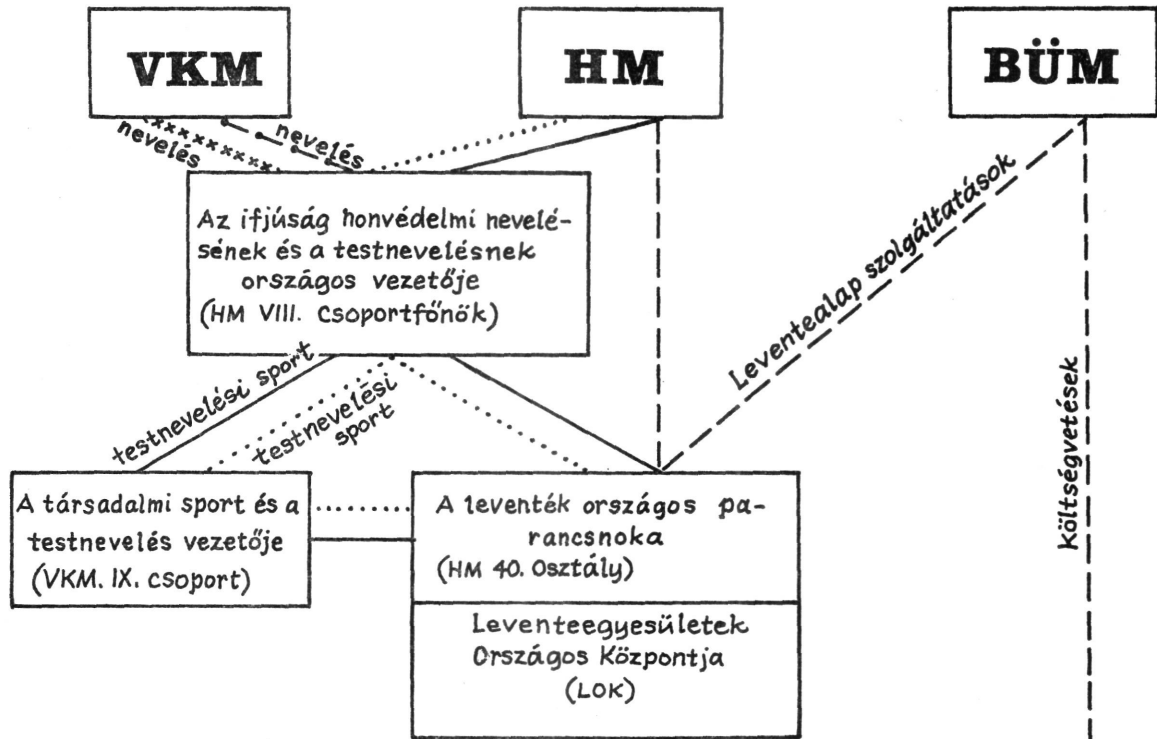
VKM

HM

BÜM

nevelés

nevelés

Az ifjúság honvédelmi nevelésének és a testnevelésnek országos vezetője (HM VIII. csoportfőnök)

Leventealap szolgáltatások

Költségvetések

testnevelési sport

testnevelési sport

A társadalmi sport és a testnevelés vezetője (VKM. IX. csoport)

A leventék országos parancsnoka (HM 40. Osztály)

Leventeegyesületek Országos Központja (LOK)